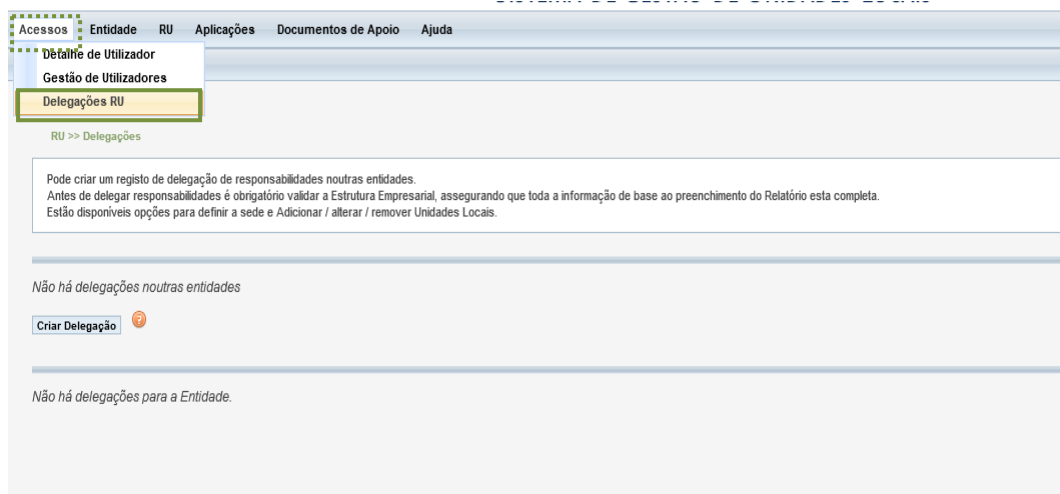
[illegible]

Acessos Entidade RU Aplicações Documentos de Apoio Ajuda

Detalhe de Utilizador
Gestão de Utilizadores
Delegações RU

RU >> Delegações

Pode criar um registo de delegação de responsabilidades noutras entidades.
Antes de delegar responsabilidades é obrigatório validar a Estrutura Empresarial, assegurando que toda a informação de base ao preenchimento do Relatório esta completa.
Estão disponíveis opções para definir a sede e Adicionar / alterar / remover Unidades Locais.

Não há delegações noutras entidades

Criar Delegação

Não há delegações para a Entidade.